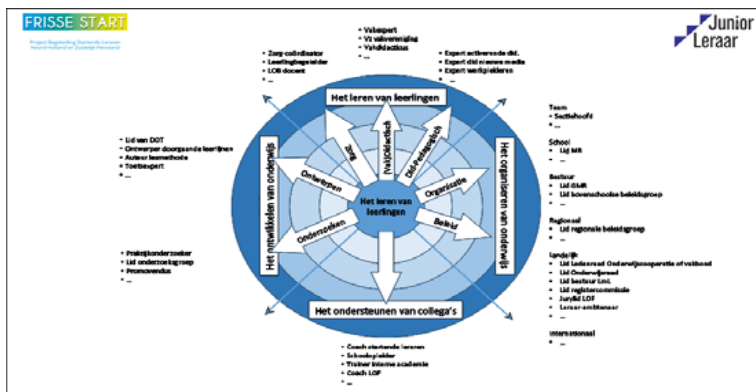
FRISSE START
Project Begeleiding Startende Leraren Noord-Holland en Zuidelijk Flevoland

Junior Leraar

• Zorg-coördinator
• Leerlingbegeleider
• LOB docent

• Vakexpert
• Vakvereniging
• Vakdidacticus
• ...

• Expert activerende did.
• Expert did nieuwe media
• Expert werkplekleren
• ...

• Lid van DOT
• Ontwerper doorgaande leerlijnen
• Auteur lesmethode
• Toetsexpert
• ...

Het leren van leerlingen

Zorg
(Vak)Didactisch
Did-Pedagogisch
Ontwerpen
Organisatie
Het leren van leerlingen
Onderzoeken
Beleid

Het ontwikkelen van onderwijs

Het organiseren van onderwijs

Het ondersteunen van collega's

Team
• Sectiehoofd
• ...

School
• Lid MR
• ...

Bestuur
• Lid GMR
• Lid bovenschoolse beleidsgroep
• ...

Regionaal
• Lid regionale beleidsgroep
• ...

Landelijk
• Lid Lerarenraad Onderwijscoöperatie of vakbond
• Lid Onderwijsraad
• Lid bestuur Lmi.
• Lid registercommissie
• Jurylid LOF
• Leraar-ambtenaar
• ...

Internationaal
• ...

• Praktijkonderzoeker
• Lid onderzoeksgroep
• Promovendus
• ...

• Coach startende leraren
• Schoolopleider
• Trainer interne academie
• Coach LOF
• ...